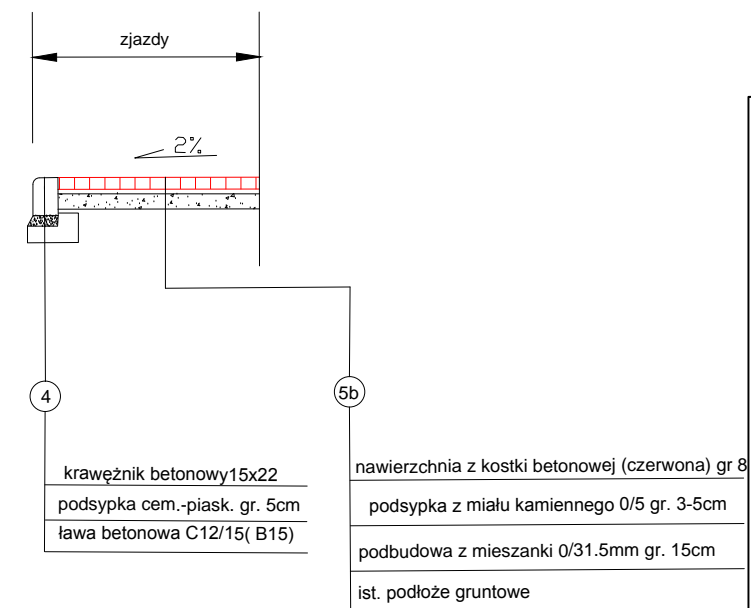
zjazdy

2%

4

5b

krawężnik betonowy15x22
podsypka cem.-piask. gr. 5cm
ława betonowa C12/15( B15)

nawierzchnia z kostki betonowej (czerwona) gr 8
podsypka z miału kamiennego 0/5 gr. 3-5cm
podbudowa z mieszanki 0/31.5mm gr. 15cm
ist. podłoże gruntowe